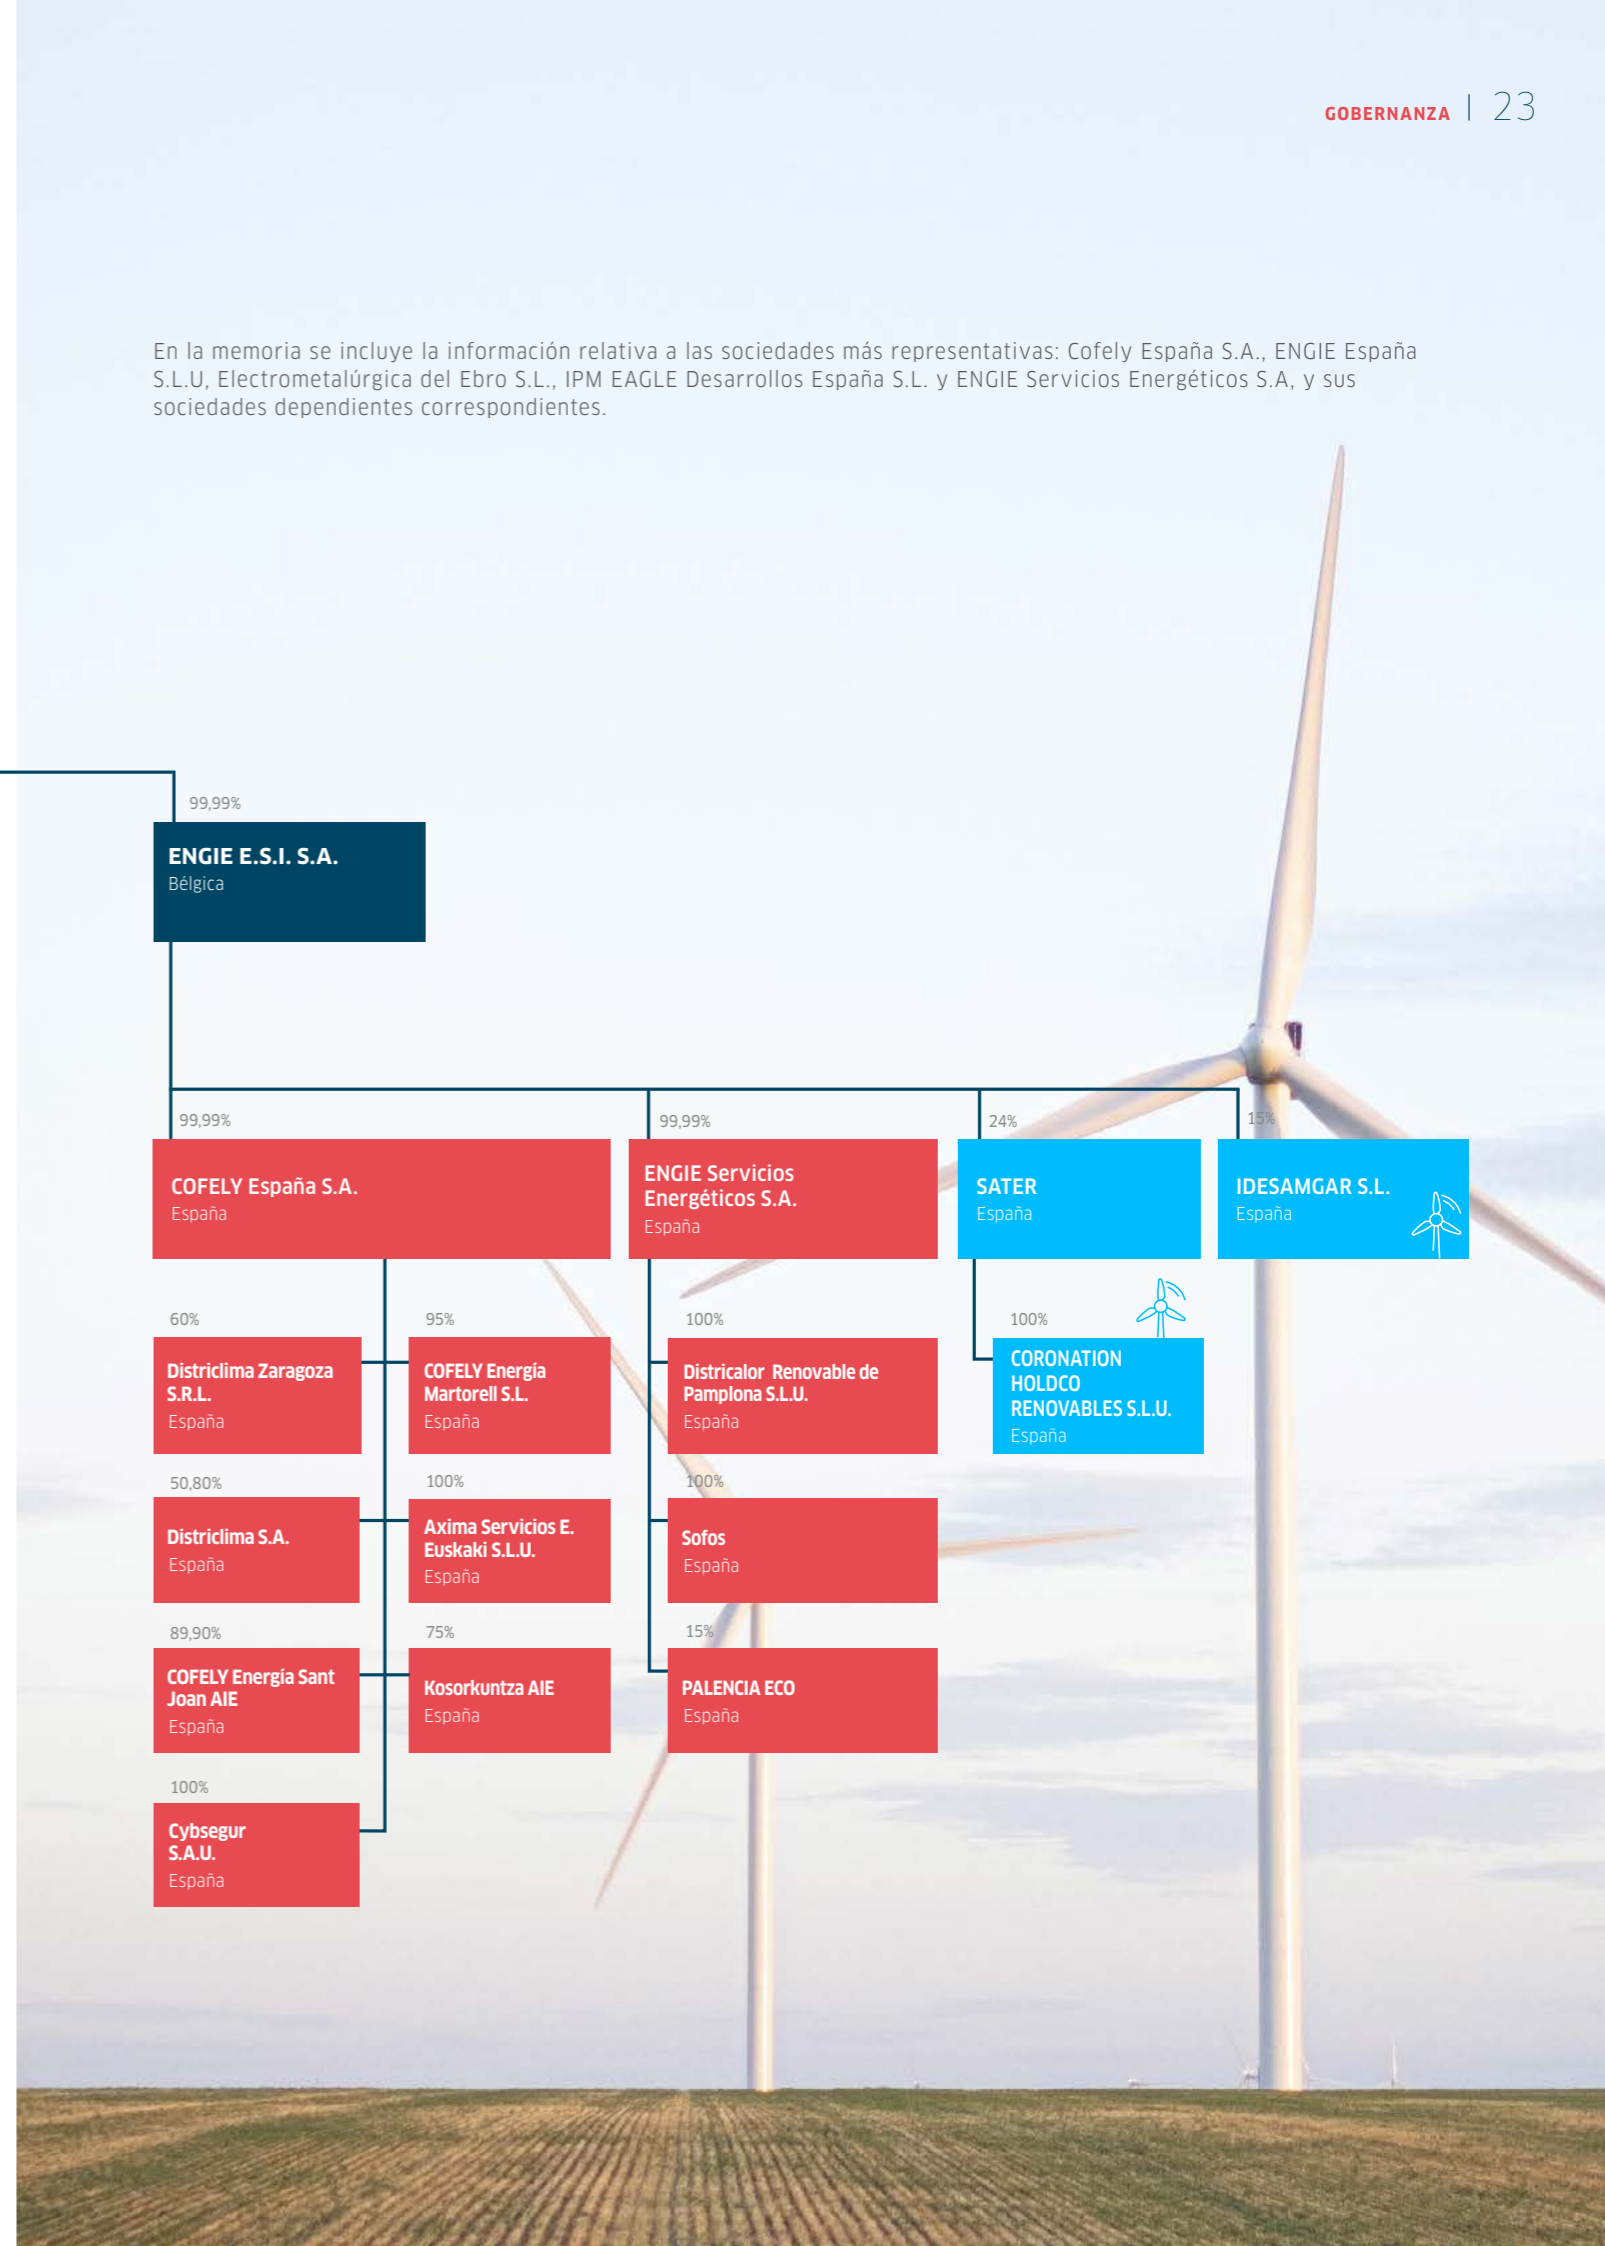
GOBERNANZA | 23

En la memoria se incluye la información relativa a las sociedades más representativas: Cofely España S.A., ENGIE España S.L.U, Electrometalúrgica del Ebro S.L., IPM EAGLE Desarrollos España S.L. y ENGIE Servicios Energéticos S.A, y sus sociedades dependientes correspondientes.

99,99%
ENGIE E.S.I. S.A.
Bélgica

99,99%
COFELY España S.A.
España

99,99%
ENGIE Servicios Energéticos S.A.
España

24%
SATER
España

15%
IDESAMGAR S.L.
España

60%
Districlima Zaragoza S.R.L.
España

95%
COFELY Energía Martorell S.L.
España

100%
Districalor Renovable de Pamplona S.L.U.
España

100%
CORONATION HOLDCO RENOVABLES S.L.U.
España

50,80%
Districlima S.A.
España

100%
Axima Servicios E. Euskaki S.L.U.
España

100%
Sofos
España

89,90%
COFELY Energía Sant Joan AIE
España

75%
Kosorkuntza AIE
España

15%
PALENCIA ECO
España

100%
Cybsegur S.A.U.
España